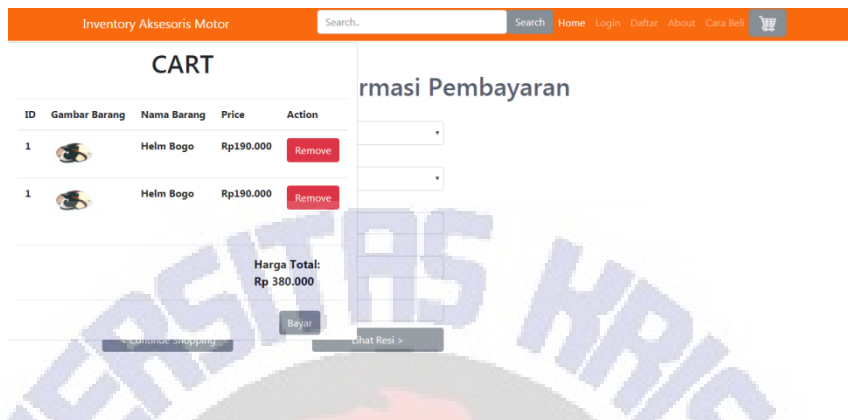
Inventory Aksesoris Motor

Search..

Search

Home Login Daftar About Cara Beli

CART

| ID | Gambar Barang | Nama Barang | Price | Action |
|---|---|---|---|---|
| 1 | | Helm Bogo | Rp190.000 | Remove |
| 1 | | Helm Bogo | Rp190.000 | Remove |

Harga Total:
Rp 380.000

Bayar

rmasi Pembayaran

< Continue Shopping

Lihat Resi >